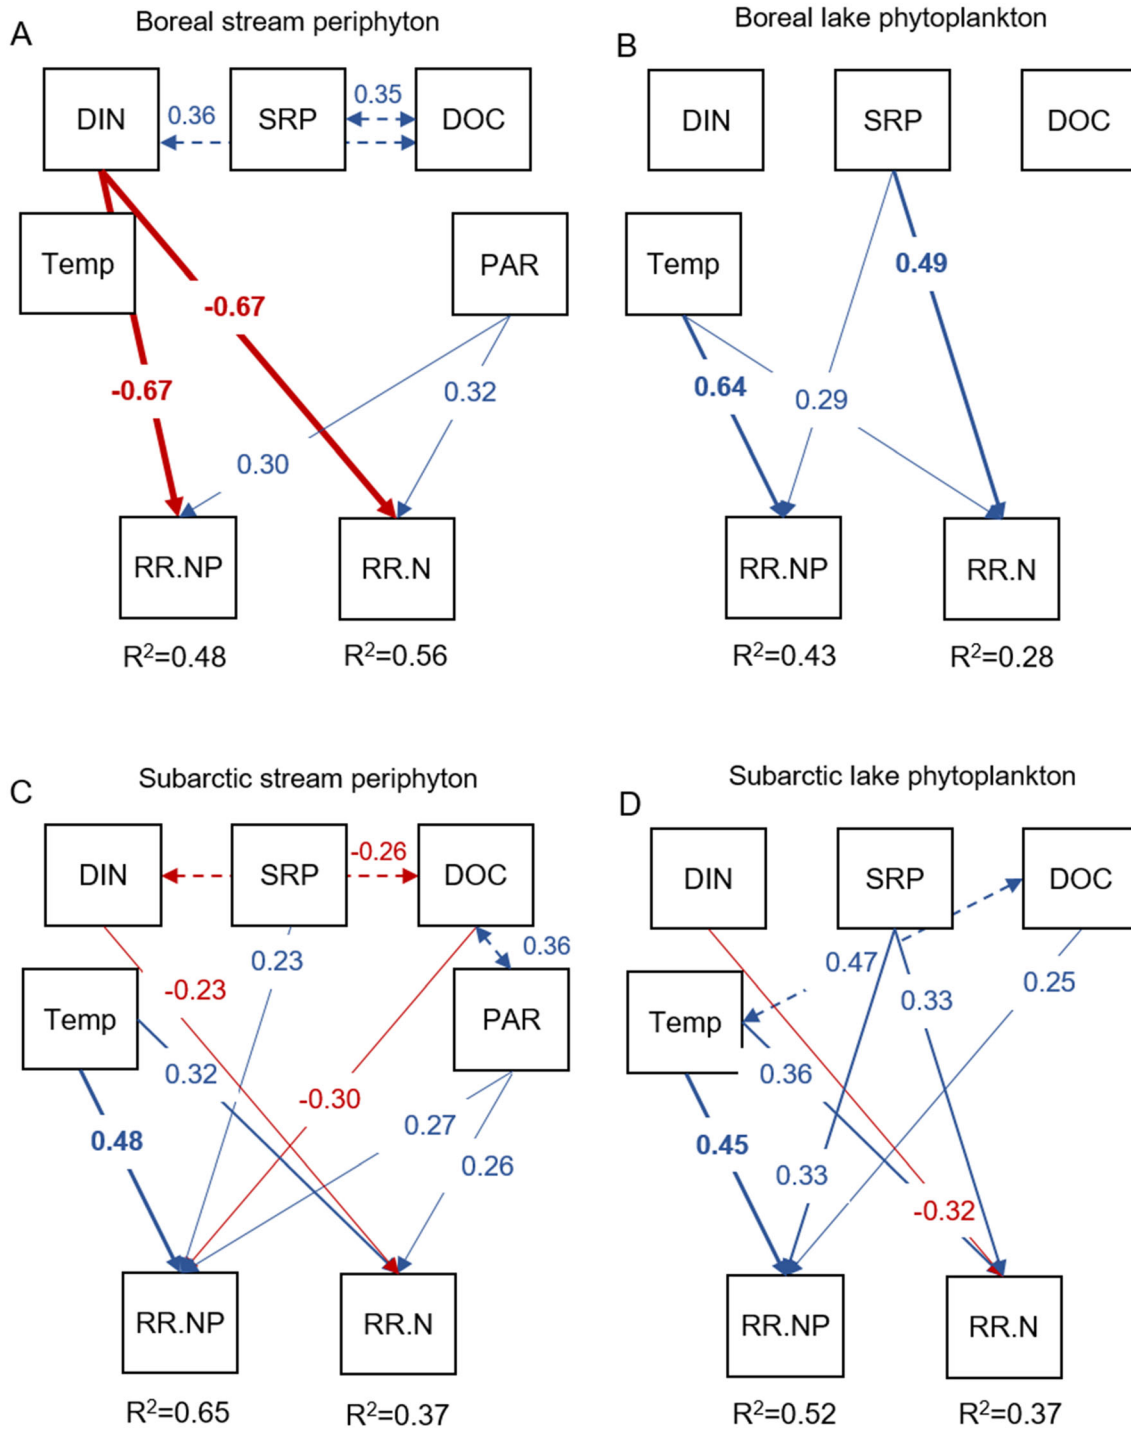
A
Boreal stream periphyton

DIN 0.36 SRP 0.35 DOC

Temp PAR

-0.67

-0.67

0.32

0.30

RR.NP RR.N

$R^2$=0.48 $R^2$=0.56

B
Boreal lake phytoplankton

DIN SRP DOC

Temp

0.49

0.64

0.29

RR.NP RR.N

$R^2$=0.43 $R^2$=0.28

C
Subarctic stream periphyton

DIN SRP -0.26 DOC

0.36

0.23

Temp -0.23 PAR

0.32

-0.30

0.48

0.27

0.26

RR.NP RR.N

$R^2$=0.65 $R^2$=0.37

D
Subarctic lake phytoplankton

DIN SRP DOC

0.47

0.33

0.25

Temp

0.36

0.45

0.33

-0.32

RR.NP RR.N

$R^2$=0.52 $R^2$=0.37